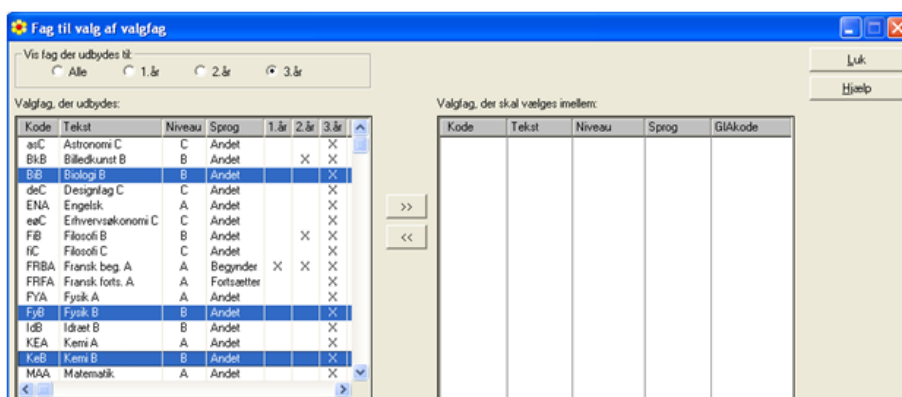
Fag til valg af valgfag

Vis fag der udbydes til:
Alle
1.år
2.år
3.år

Valgfag, der udbydes:

| Kode | Tekst | Niveau | Sprog | 1.år | 2.år | 3.år |
|---|---|---|---|---|---|---|
| asC | Astronomi C | C | Andet | | | X |
| BkB | Billedkunst B | B | Andet | | X | X |
| BiB | Biologi B | B | Andet | | | X |
| deC | Designfag C | C | Andet | | | X |
| ENA | Engelsk | A | Andet | | | X |
| eøC | Erhvervsøkonomi C | C | Andet | | | X |
| FiB | Filosofi B | B | Andet | | X | X |
| fiC | Filosofi C | C | Andet | | | X |
| FRBA | Fransk beg. A | A | Begynder | X | X | X |
| FRFA | Fransk forts. A | A | Fortsætter | | | X |
| FYA | Fysik A | A | Andet | | | X |
| FyB | Fysik B | B | Andet | | | X |
| IdB | Idræt B | B | Andet | | | X |
| KEA | Kemi A | A | Andet | | | X |
| KeB | Kemi B | B | Andet | | | X |
| MAA | Matematik | A | Andet | | | X |

>>
<<

Valgfag, der skal vælges imellem:

| Kode | Tekst | Niveau | Sprog | GlAkode |
|---|---|---|---|---|

Luk
Hjælp